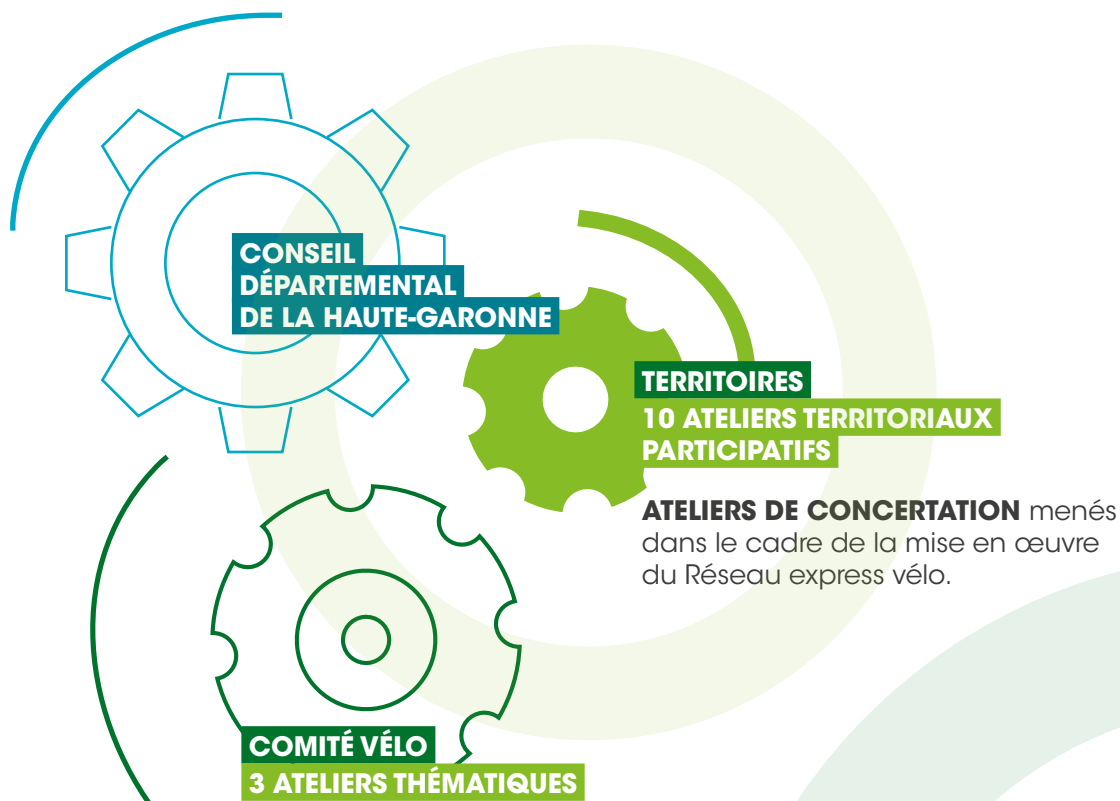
CONSEIL DÉPARTEMENTAL DE LA HAUTE-GARONNE

TERRITOIRES
10 ATELIERS TERRITORIAUX PARTICIPATIFS

ATELIERS DE CONCERTATION menés dans le cadre de la mise en œuvre du Réseau express vélo.

COMITÉ VÉLO
3 ATELIERS THÉMATIQUES